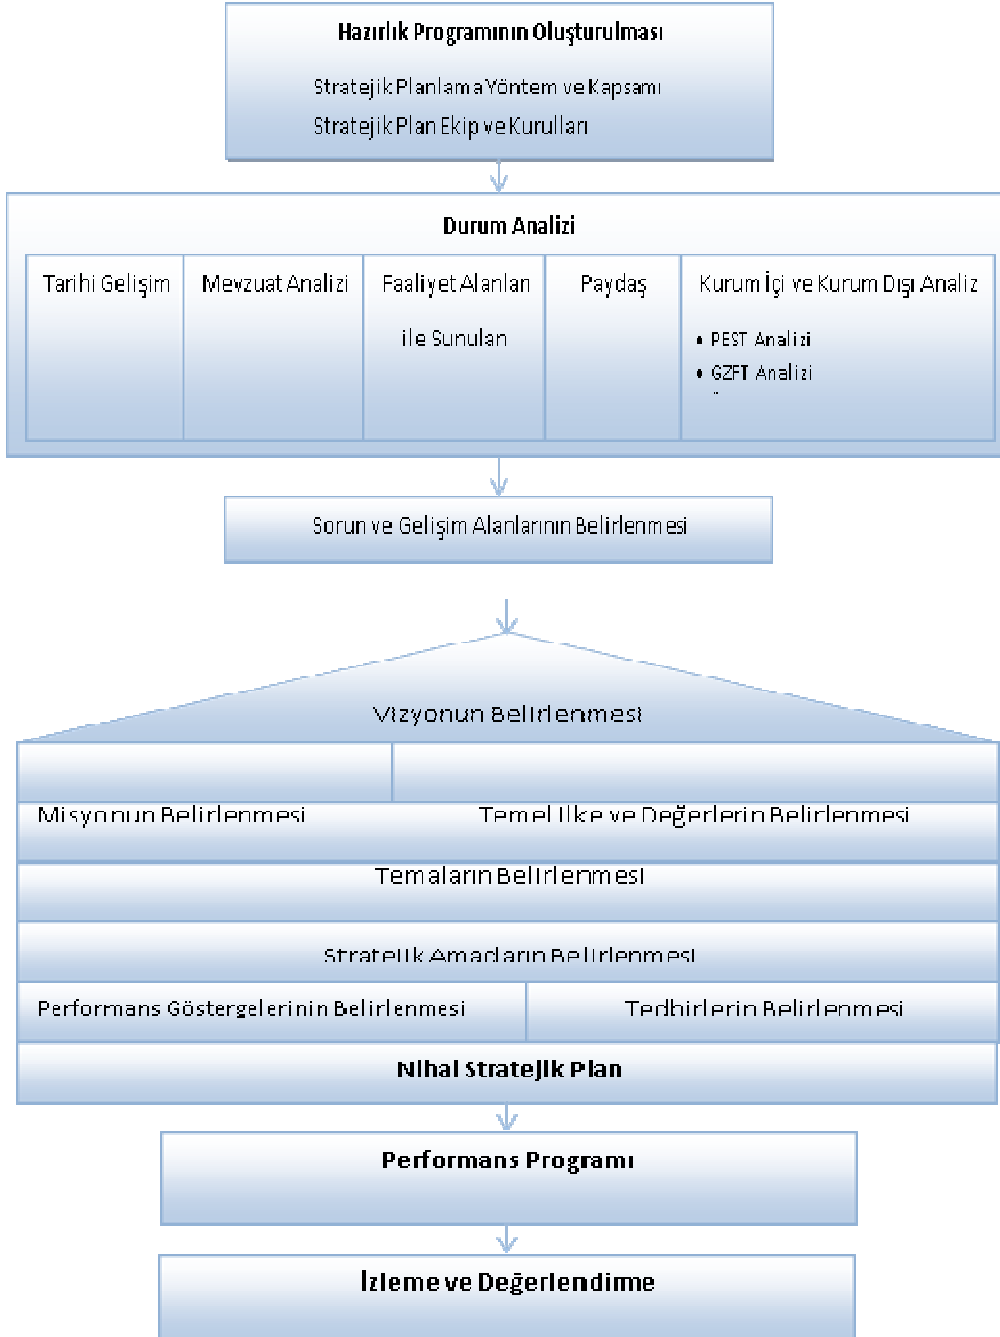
Hazırlık Programının Oluşturulması

Stratejik Planlama Yöntem ve Kapsamı

Stratejik Plan Ekip ve Kurulları

Durum Analizi

Tarihi Gelişim

Mevzuat Analizi

Faaliyet Alanları ile Sunulan

Paydaş

Kurum İçi ve Kurum Dışı Analiz

• PEST Analizi
• GZFT Analizi

Sorun ve Gelişim Alanlarının Belirlenmesi

Vizyonun Belirlenmesi

Misyonun Belirlenmesi

Temel İlke ve Değerlerin Belirlenmesi

Temaların Belirlenmesi

Stratejik Amaçların Belirlenmesi

Performans Göstergelerinin Belirlenmesi

Tedbirlerin Belirlenmesi

Nihai Stratejik Plan

Performans Programı

İzleme ve Değerlendime